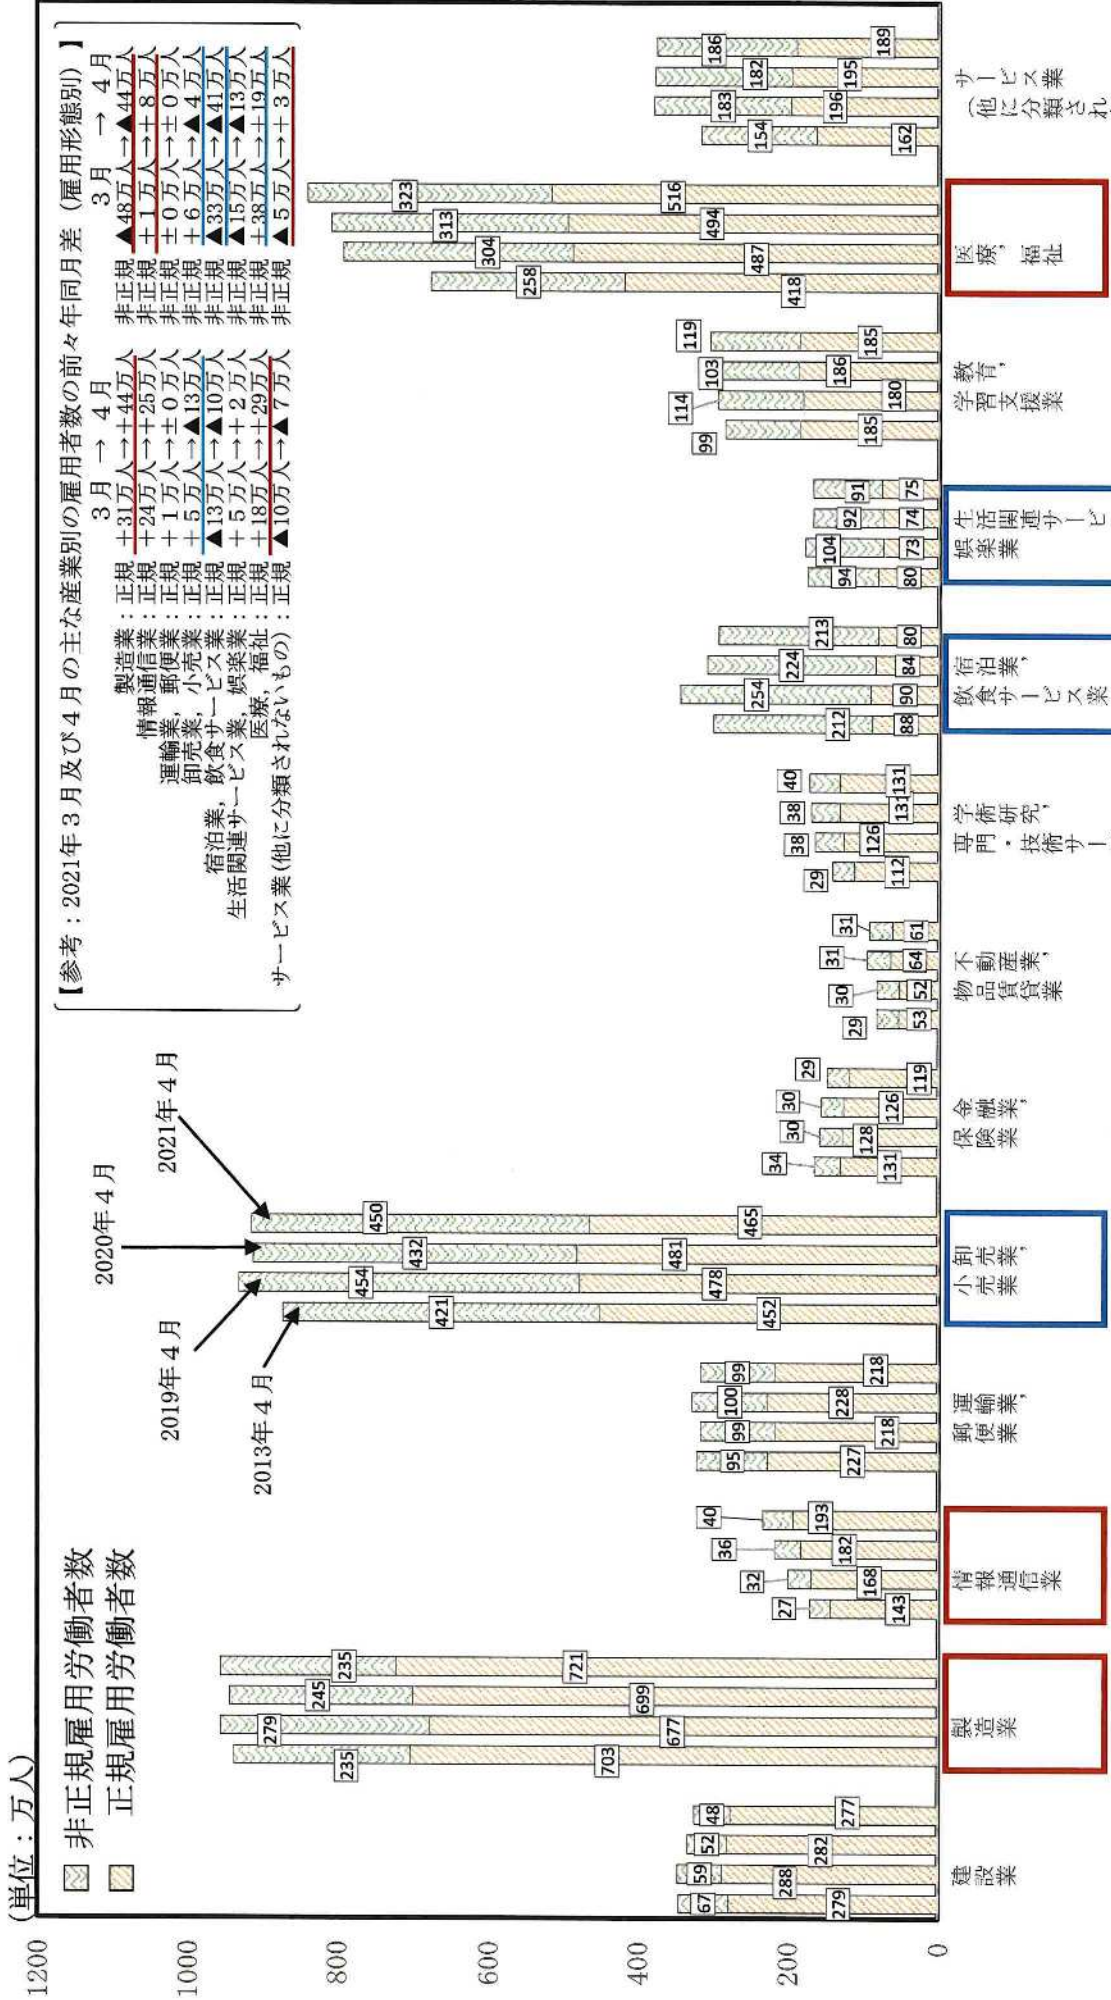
(単位：万人)

非正規雇用労働者数
正規雇用労働者数

【参考：2021年3月及び4月の主な産業別の雇用者数の前々年同月差（雇用形態別）】

| | 3月 → 4月 | | 3月 → 4月 |
|---|---|---|---|
| 製造業：正規 | ＋31万人→＋44万人 | 非正規 | ▲48万人→▲44万人 |
| 情報通信業：正規 | ＋24万人→＋25万人 | 非正規 | ＋1万人→＋8万人 |
| 運輸業，郵便業：正規 | ＋1万人→±0万人 | 非正規 | ±0万人→±0万人 |
| 卸売業，小売業：正規 | ＋5万人→▲13万人 | 非正規 | ＋6万人→▲4万人 |
| 宿泊業，飲食サービス業：正規 | ▲13万人→▲10万人 | 非正規 | ▲33万人→▲41万人 |
| 生活関連サービス業，娯楽業：正規 | ＋5万人→＋2万人 | 非正規 | ▲15万人→▲13万人 |
| 医療，福祉：正規 | ＋18万人→＋29万人 | 非正規 | ＋38万人→＋19万人 |
| サービス業（他に分類されないもの）：正規 | ▲10万人→▲7万人 | 非正規 | ▲5万人→＋3万人 |

2013年4月
2019年4月
2020年4月
2021年4月

建設業：279 67, 288 59, 282 52, 277 48
製造業：703 235, 677 279, 699 245, 721 235
情報通信業：143 27, 168 32, 182 36, 193 40
運輸業，郵便業：227 95, 218 99, 228 100, 218 99
卸売業，小売業：452 421, 478 454, 481 432, 465 450
金融業，保険業：131 34, 128 30, 126 30, 119 29
不動産業，物品賃貸業：53 29, 52 30, 64 31, 61 31
学術研究，専門・技術サービス業：112 29, 126 38, 131 38, 131 40
宿泊業，飲食サービス業：88 212, 90 254, 84 224, 80 213
生活関連サービス業，娯楽業：80 94, 73 104, 74 92, 75 91
教育，学習支援業：185 99, 180 114, 186 103, 185 119
医療，福祉：418 258, 487 304, 494 313, 516 323
サービス業（他に分類されないもの）：162 154, 196 183, 195 182, 189 186

0
200
400
600
800
1000
1200